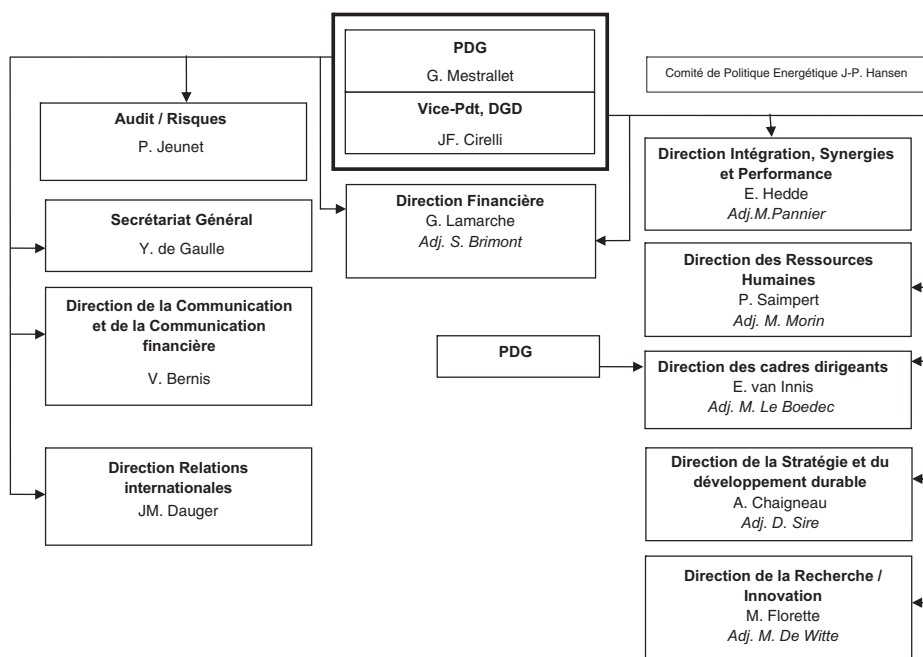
PDG
G. Mestrallet

Vice-Pdt, DGD
JF. Cirelli

Comité de Politique Energétique J-P. Hansen

Audit / Risques
P. Jeunet

Secrétariat Général
Y. de Gaulle

Direction de la Communication et de la Communication financière
V. Bernis

Direction Relations internationales
JM. Dauger

Direction Financière
G. Lamarche
Adj. S. Brimont

PDG

Direction Intégration, Synergies et Performance
E. Hedde
Adj.M.Pannier

Direction des Ressources Humaines
P. Saimpert
Adj. M. Morin

Direction des cadres dirigeants
E. van Innis
Adj. M. Le Boedec

Direction de la Stratégie et du développement durable
A. Chaigneau
Adj. D. Sire

Direction de la Recherche / Innovation
M. Florette
Adj. M. De Witte